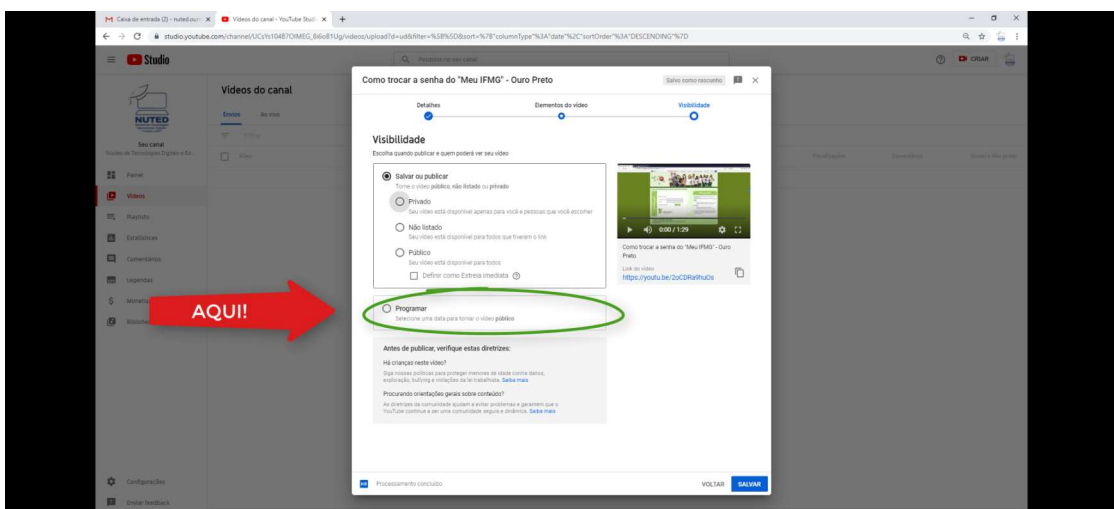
Caixa de entrada (2) - nuted.ouro | Vídeos do canal - YouTube Studio

studio.youtube.com/channel/UCsYt104B7OIMEG_8i6o81Ug/videos/upload?d=ud&filter=%5B%5D&sort=%7B"columnType"%3A"date"%2C"sortOrder"%3A"DESCENDING"%7D

Studio

Pesquisar no seu canal

CRIAR

NUTED

Seu canal
Núcleo de Tecnologias Digitais e Ed...

Painel

Vídeos

Playlists

Estatísticas

Comentários

Legendas

Monetização

Biblioteca

Configurações

Enviar feedback

Vídeos do canal

Envios

Ao vivo

Filtrar

Vídeo

Visualizações

Comentários

Gostei (vs. não gostei)

Como trocar a senha do "Meu IFMG" - Ouro Preto

Salvo como rascunho

Detalhes

Elementos do vídeo

Visibilidade

Visibilidade

Escolha quando publicar e quem poderá ver seu vídeo

Salvar ou publicar

Torne o vídeo público, não listado ou privado

Privado

Seu vídeo está disponível apenas para você e pessoas que você escolher

Não listado

Seu vídeo está disponível para todos que tiverem o link

Público

Seu vídeo está disponível para todos

Definir como Estreia imediata

0:00 / 1:29

Como trocar a senha do "Meu IFMG" - Ouro Preto

Link do vídeo

https://youtu.be/2oCDRa9huOs

AQUI!

Programar

Selecione uma data para tornar o vídeo público

Antes de publicar, verifique estas diretrizes:

Há crianças neste vídeo?

Siga nossas políticas para proteger menores de idade contra danos, exploração, bullying e violações da lei trabalhista. Saiba mais

Procurando orientações gerais sobre conteúdo?

As diretrizes da comunidade ajudam a evitar problemas e garantem que o YouTube continue a ser uma comunidade segura e dinâmica. Saiba mais

Processamento concluído

VOLTAR

SALVAR